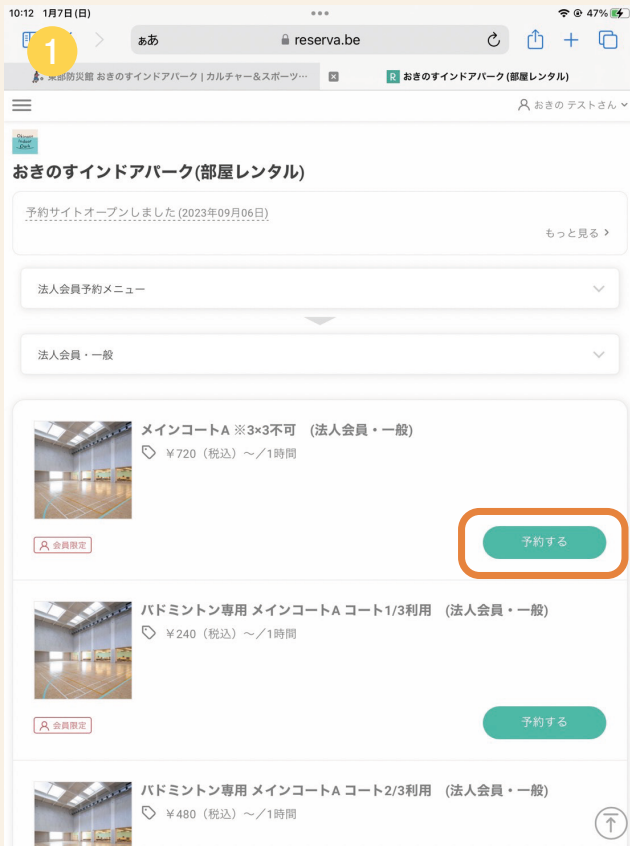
10:12 1月7日(日)

47%

1

ぁあ reserva.be

東部防災館 おきのすインドアパーク | カルチャー&スポーツ…

おきのすインドアパーク(部屋レンタル)

おきの テストさん

おきのすインドアパーク(部屋レンタル)

予約サイトオープンしました (2023年09月06日)

もっと見る >

法人会員予約メニュー

法人会員・一般

メインコートA ※3×3不可 (法人会員・一般)

¥720 (税込) ～／1時間

会員限定

予約する

バドミントン専用 メインコートA コート1/3利用 (法人会員・一般)

¥240 (税込) ～／1時間

会員限定

予約する

バドミントン専用 メインコートA コート2/3利用 (法人会員・一般)

¥480 (税込) ～／1時間